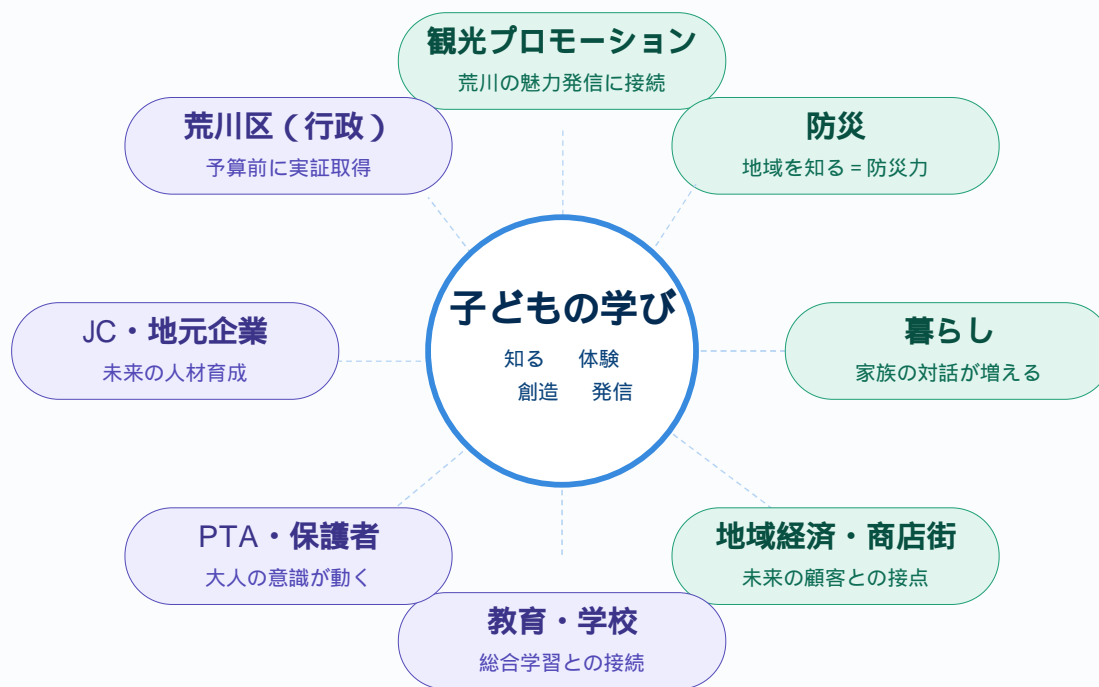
観光プロモーション
荒川の魅力発信に接続

荒川区（行政）
予算前に実証取得

防災
地域を知る = 防災力

子どもの学び
知る　体験
創造　発信

JC・地元企業
未来の人材育成

暮らし
家族の対話が増える

PTA・保護者
大人の意識が動く

地域経済・商店街
未来の顧客との接点

教育・学校
総合学習との接続